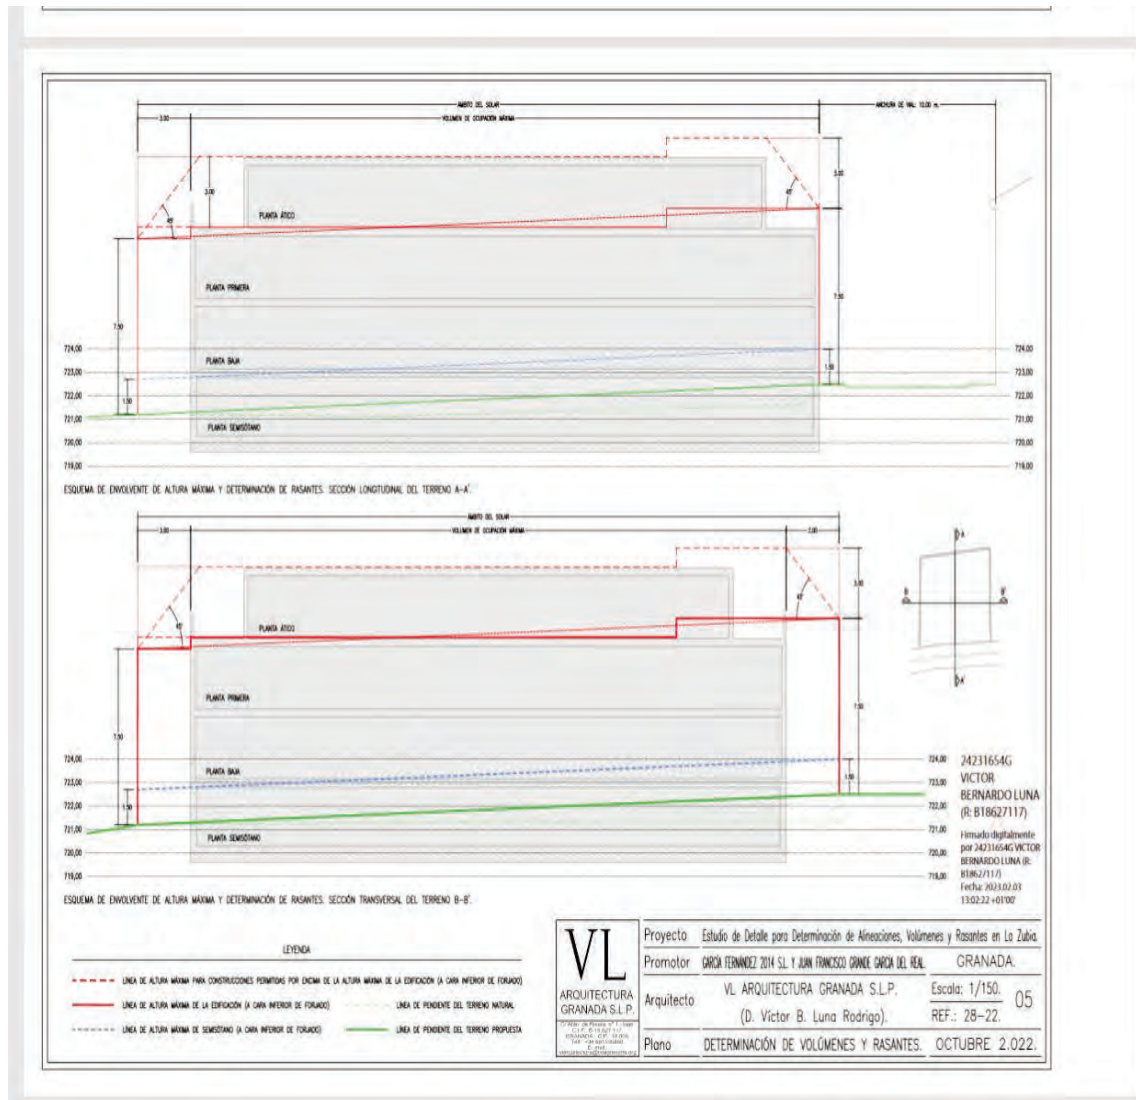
ÁMBITO DEL SOLAR
ANCHURA DE VIAL: 10,00 m.
VOLUMEN DE OCUPACIÓN MÁXIMA
3,00
3,00
3,00
45°
45°
PLANTA ÁTICO
PLANTA PRIMERA
7,50
7,50
PLANTA BAJA
1,50
1,50
PLANTA SEMISÓTANO
724,00
723,00
722,00
721,00
720,00
719,00
724,00
723,00
722,00
721,00
720,00
719,00

ESQUEMA DE ENVOLVENTE DE ALTURA MÁXIMA Y DETERMINACIÓN DE RASANTES. SECCIÓN LONGITUDINAL DEL TERRENO A-A'.

ÁMBITO DEL SOLAR
VOLUMEN DE OCUPACIÓN MÁXIMA
3,00
3,00
3,00
45°
45°
PLANTA ÁTICO
PLANTA PRIMERA
7,50
7,50
PLANTA BAJA
1,50
1,50
PLANTA SEMISÓTANO
724,00
723,00
722,00
721,00
720,00
719,00
724,00
723,00
722,00
721,00
720,00
719,00
A
A'
B
B'

24231654G VICTOR BERNARDO LUNA (R: B18627117)
Firmado digitalmente por 24231654G VICTOR BERNARDO LUNA (R: B18627117)
Fecha: 2023.02.03 13:02:22 +01'00'

ESQUEMA DE ENVOLVENTE DE ALTURA MÁXIMA Y DETERMINACIÓN DE RASANTES. SECCIÓN TRANSVERSAL DEL TERRENO B-B'.

LEYENDA
LÍNEA DE ALTURA MÁXIMA PARA CONSTRUCCIONES PERMITIDAS POR ENCIMA DE LA ALTURA MÁXIMA DE LA EDIFICACIÓN (A CARA INFERIOR DE FORJADO)
LÍNEA DE ALTURA MÁXIMA DE LA EDIFICACIÓN (A CARA INFERIOR DE FORJADO)
LÍNEA DE PENDIENTE DEL TERRENO NATURAL
LÍNEA DE ALTURA MÁXIMA DE SEMISÓTANO (A CARA INFERIOR DE FORJADO)
LÍNEA DE PENDIENTE DEL TERRENO PROPUESTA

VL
ARQUITECTURA GRANADA S.L.P.
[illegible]

| Proyecto | Estudio de Detalle para Determinación de Alineaciones, Volúmenes y Rasantes en La Zubia. | |
|---|---|---|
| Promotor | GARCÍA FERNÁNDEZ 2014 S.L. Y JUAN FRANCISCO GRANDE GARCÍA DEL REAL. | GRANADA. |
| Arquitecto | VL ARQUITECTURA GRANADA S.L.P. (D. Víctor B. Luna Rodrigo). | Escala: 1/150. REF.: 28-22. 05 |
| Plano | DETERMINACIÓN DE VOLÚMENES Y RASANTES. | OCTUBRE 2.022. |